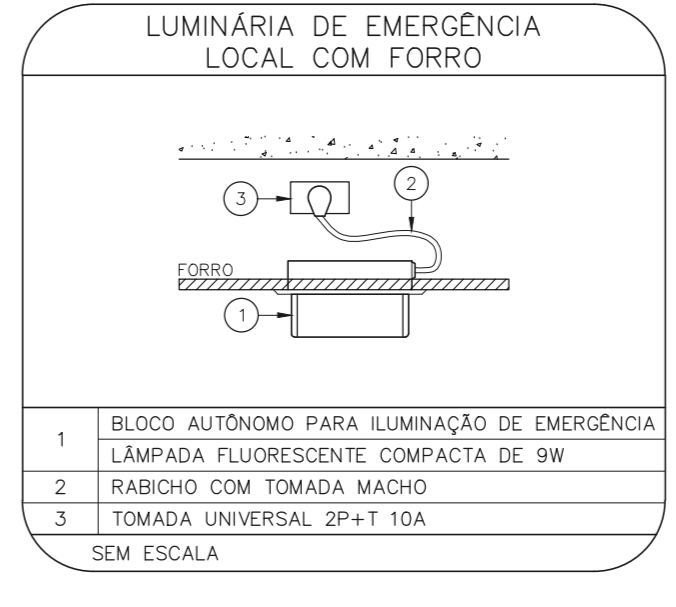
LUMINÁRIA DE EMERGÊNCIA
LOCAL COM FORRO

3

2

FORRO

1

| 1 | BLOCO AUTÔNOMO PARA ILUMINAÇÃO DE EMERGÊNCIA |
|---|---|
|  | LÂMPADA FLUORESCENTE COMPACTA DE 9W |
| 2 | RABICHO COM TOMADA MACHO |
| 3 | TOMADA UNIVERSAL 2P+T 10A |

SEM ESCALA